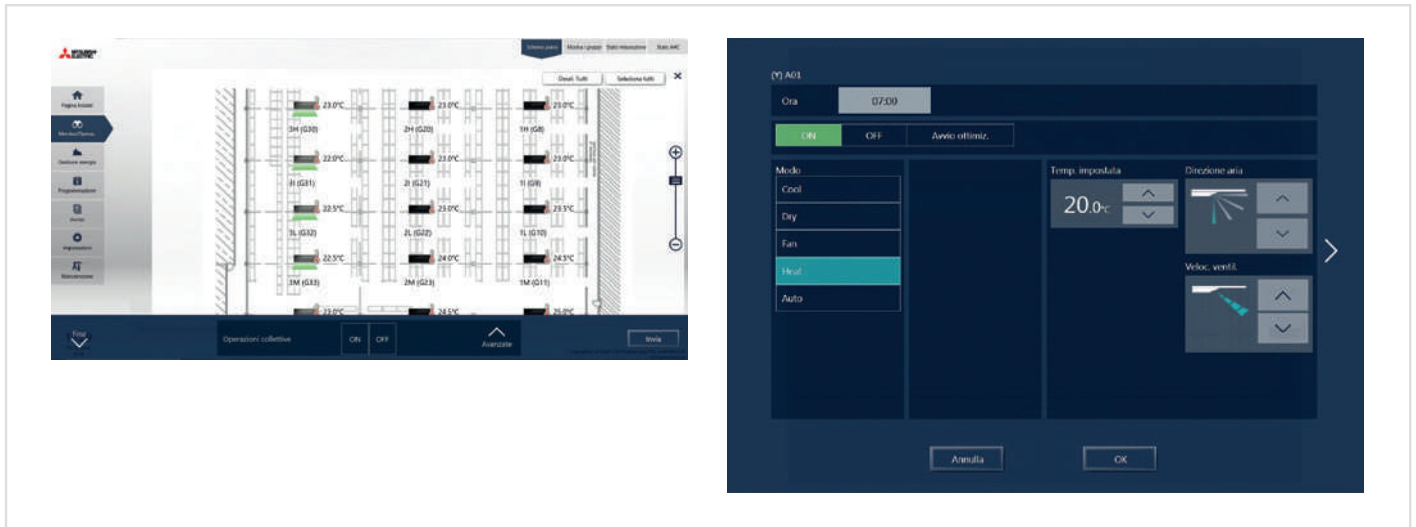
Schermo piano | Mostra i gruppi | Stato misurazione | Stato AHC

Desel. Tutti | Seleziona tutti

Pagina Iniziale
Monitor/Funzion.
Gestione energia
Programmazione
Storico
Impostazioni
Manutenzione

23.0°C 3H (G30)
23.0°C 2H (G20)
23.0°C 1H (G8)
22.0°C 3I (G31)
23.0°C 2I (G21)
23.0°C 1I (G9)
22.5°C 3L (G32)
23.0°C 2L (G22)
23.5°C 1L (G10)
22.5°C 3M (G33)
24.0°C 2M (G23)
24.5°C 1M (G11)
23.0°C
24.5°C
25.0°C

Operazioni collettive | ON | OFF | Avanzate | Invia

(Y) A01
Ora 07:00
ON | OFF | Avvio ottimiz.
Modo
Cool
Dry
Fan
Heat
Auto
Temp. impostata
20.0°C
Direzione aria
Veloc. ventil.
Annulla | OK